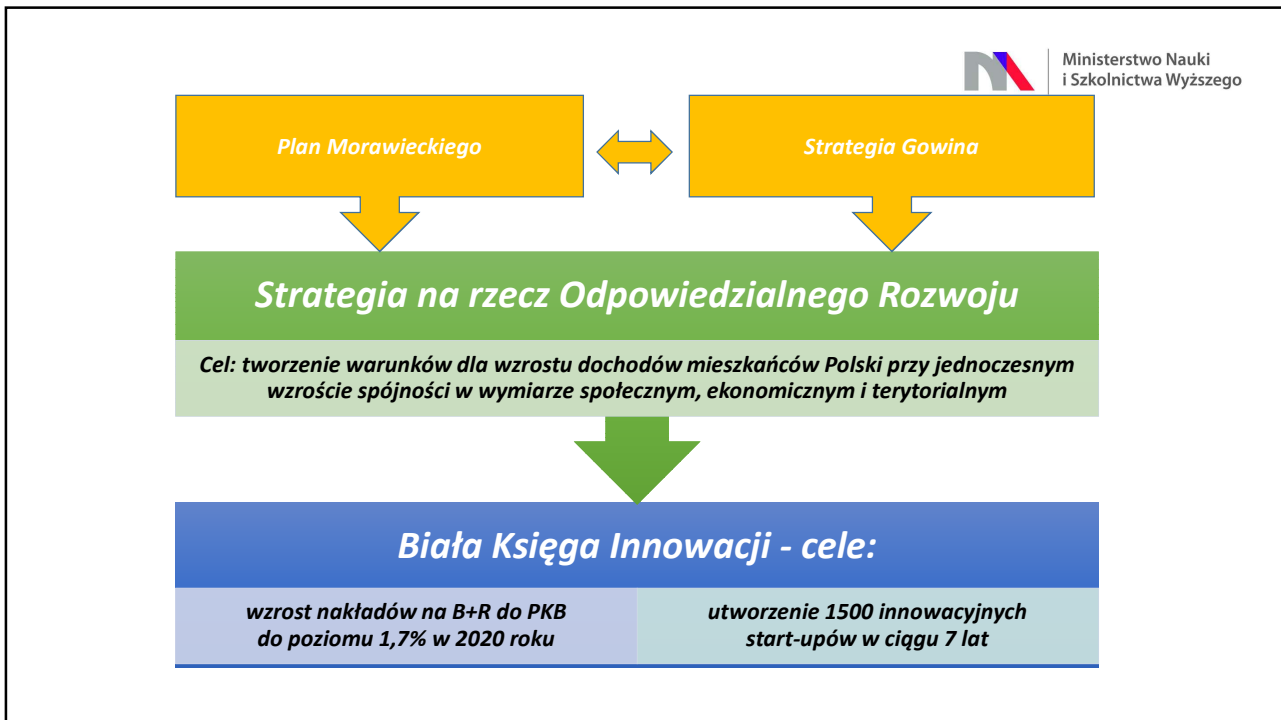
Ministerstwo Nauki
i Szkolnictwa Wyższego

Plan Morawieckiego

Strategia Gowina

Strategia na rzecz Odpowiedzialnego Rozwoju

Cel: tworzenie warunków dla wzrostu dochodów mieszkańców Polski przy jednoczesnym wzroście spójności w wymiarze społecznym, ekonomicznym i terytorialnym

Biała Księga Innowacji - cele:

wzrost nakładów na B+R do PKB do poziomu 1,7% w 2020 roku

utworzenie 1500 innowacyjnych start-upów w ciągu 7 lat